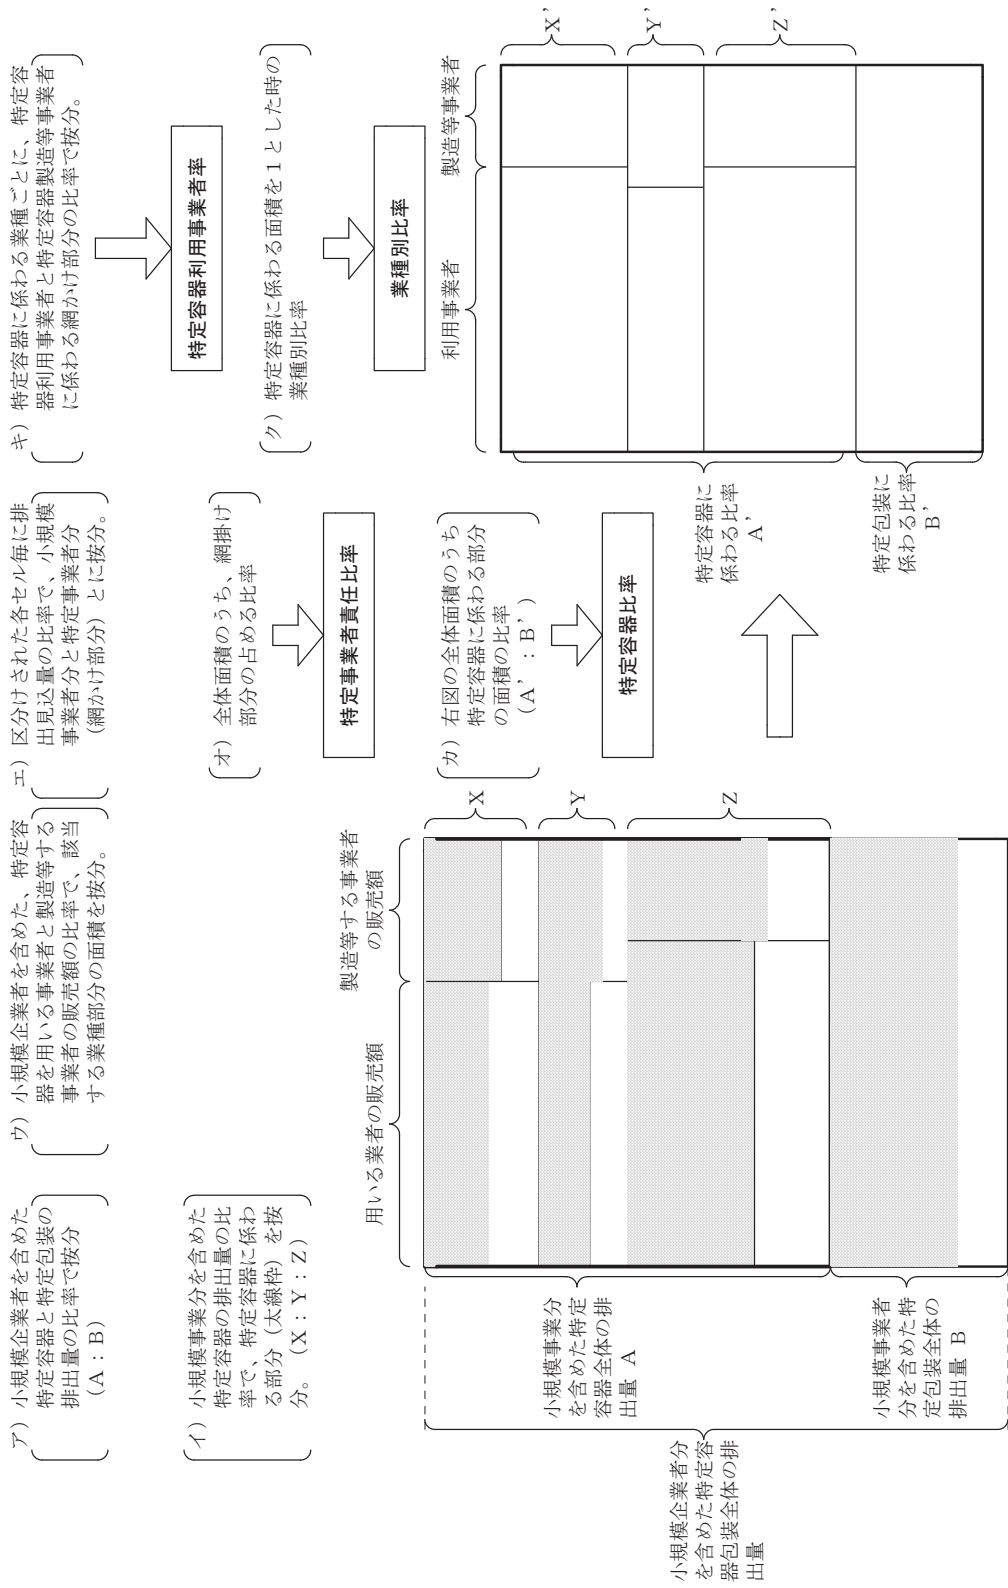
ア）小規模企業者を含めた特定容器と特定包装の排出量の比率で按分（A：B）

イ）小規模事業分を含めた特定容器の排出量の比率で、特定容器に係わる部分（太線枠）を按分。（X：Y：Z）

ウ）小規模企業者を含めた、特定容器を用いる事業者と製造等する事業者の販売額の比率で、該当する業種部分の面積を按分。

エ）区分けされた各セル毎に排出見込量の比率で、小規模事業者分と特定事業者分（網かけ部分）とに按分。

オ）全体面積のうち、網掛け部分の占める比率

特定事業者責任比率

カ）右図の全体面積のうち特定容器に係わる部分の面積の比率（A'：B'）

特定容器比率

キ）特定容器に係わる業種ごとに、特定容器利用事業者と特定容器製造等事業者に係わる網かけ部分の比率で按分。

特定容器利用事業者率

ク）特定容器に係わる面積を１とした時の業種別比率

業種別比率

用いる業者の販売額

製造等する事業者の販売額

X

Y

Z

小規模事業分を含めた特定容器全体の排出量 A

小規模事業者分を含めた特定包装全体の排出量 B

小規模企業者分を含めた特定容器包装全体の排出量

利用事業者

製造等事業者

X'

Y'

Z'

特定容器に係わる比率 A'

特定包装に係わる比率 B'